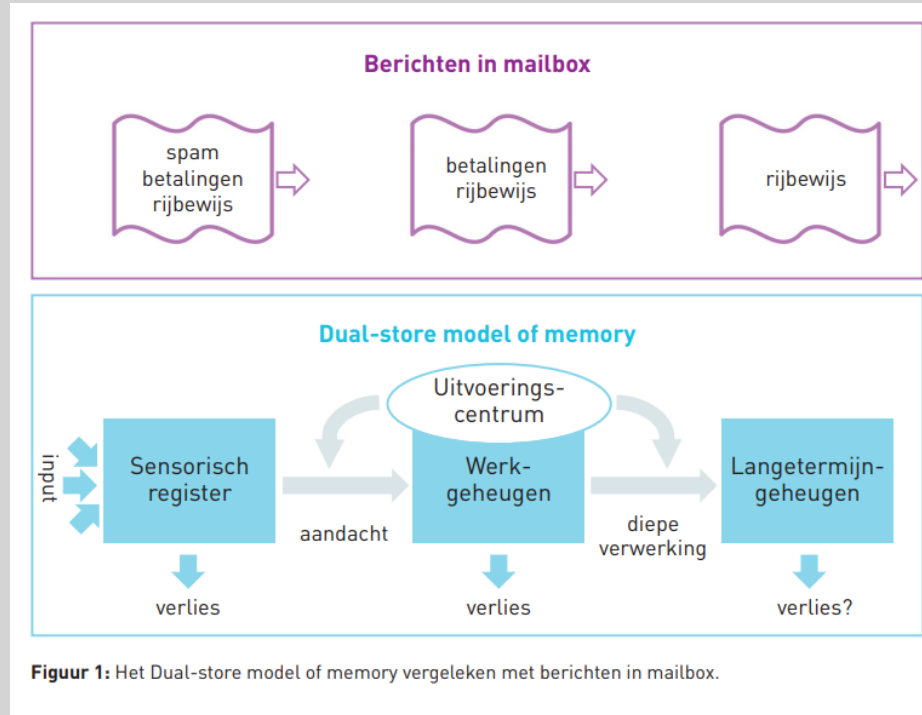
Berichten in mailbox

spam
betalingen
rijbewijs

betalingen
rijbewijs

rijbewijs

Dual-store model of memory

Uitvoeringscentrum

input

Sensorisch register

aandacht

Werkgeheugen

diepe verwerking

Langetermijngeheugen

verlies

verlies

verlies?

**Figuur 1:** Het Dual-store model of memory vergeleken met berichten in mailbox.